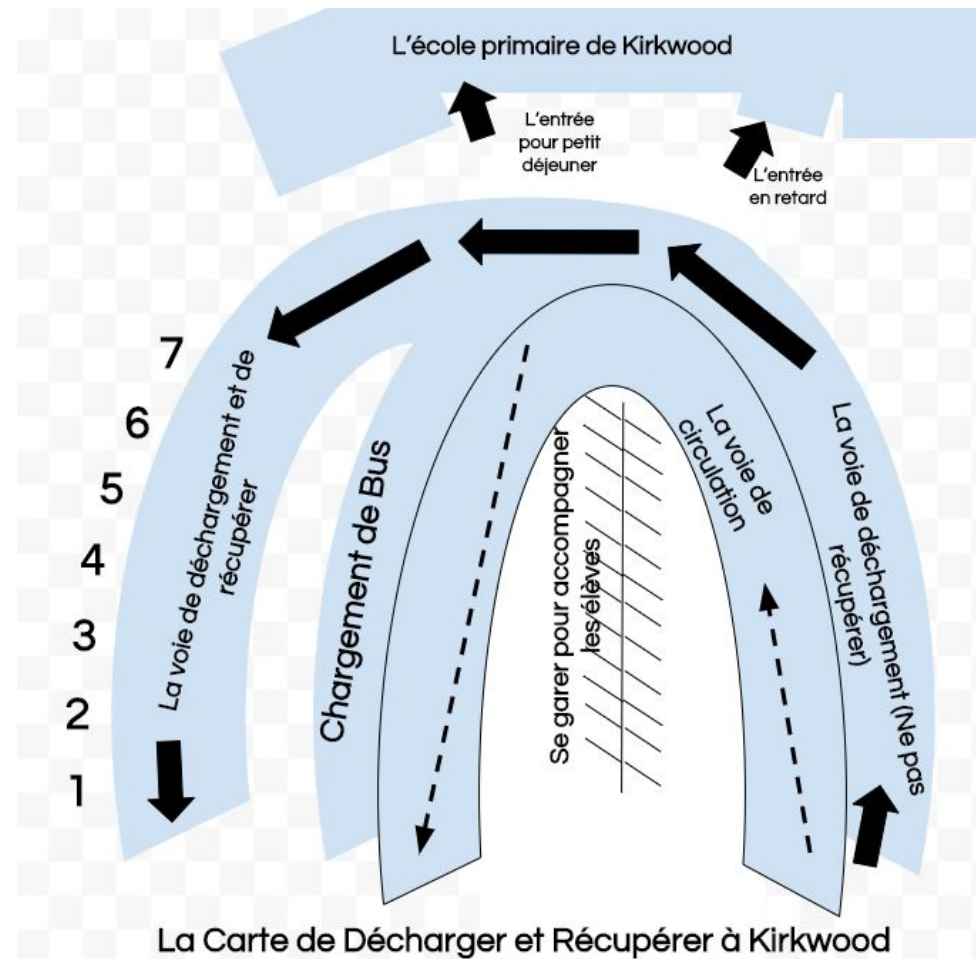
L'école primaire de Kirkwood

L'entrée pour petit déjeuner

L'entrée en retard

7
6
5
4
3
2
1

La voie de déchargement et de récupérer

Chargement de Bus

Se garer pour accompagner les élèves

La voie de circulation

La voie de déchargement (Ne pas récupérer)

La Carte de Décharger et Récupérer à Kirkwood